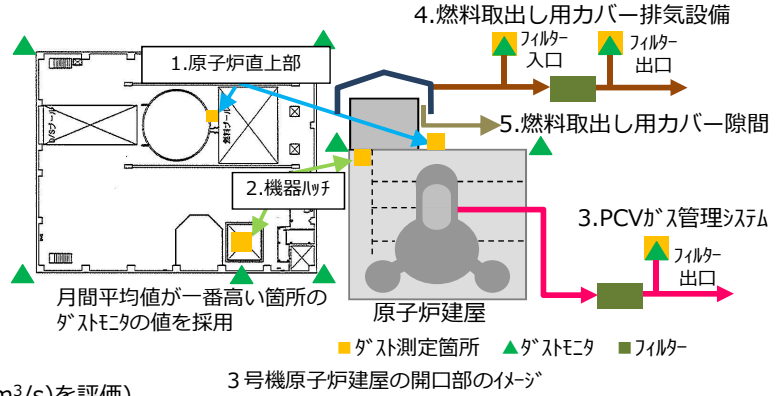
4.燃料取出し用カバー排気設備

フィルター 入口

フィルター 出口

1.原子炉直上部

DSプール

燃料プール

5.燃料取出し用カバー隙間

2.機器ハッチ

3.PCVガス管理システム

フィルター 出口

月間平均値が一番高い箇所のダストモニタの値を採用

原子炉建屋

ダスト測定箇所 ダストモニタ フィルター

m³(s)を評価)

3号機原子炉建屋の開口部のイメージ